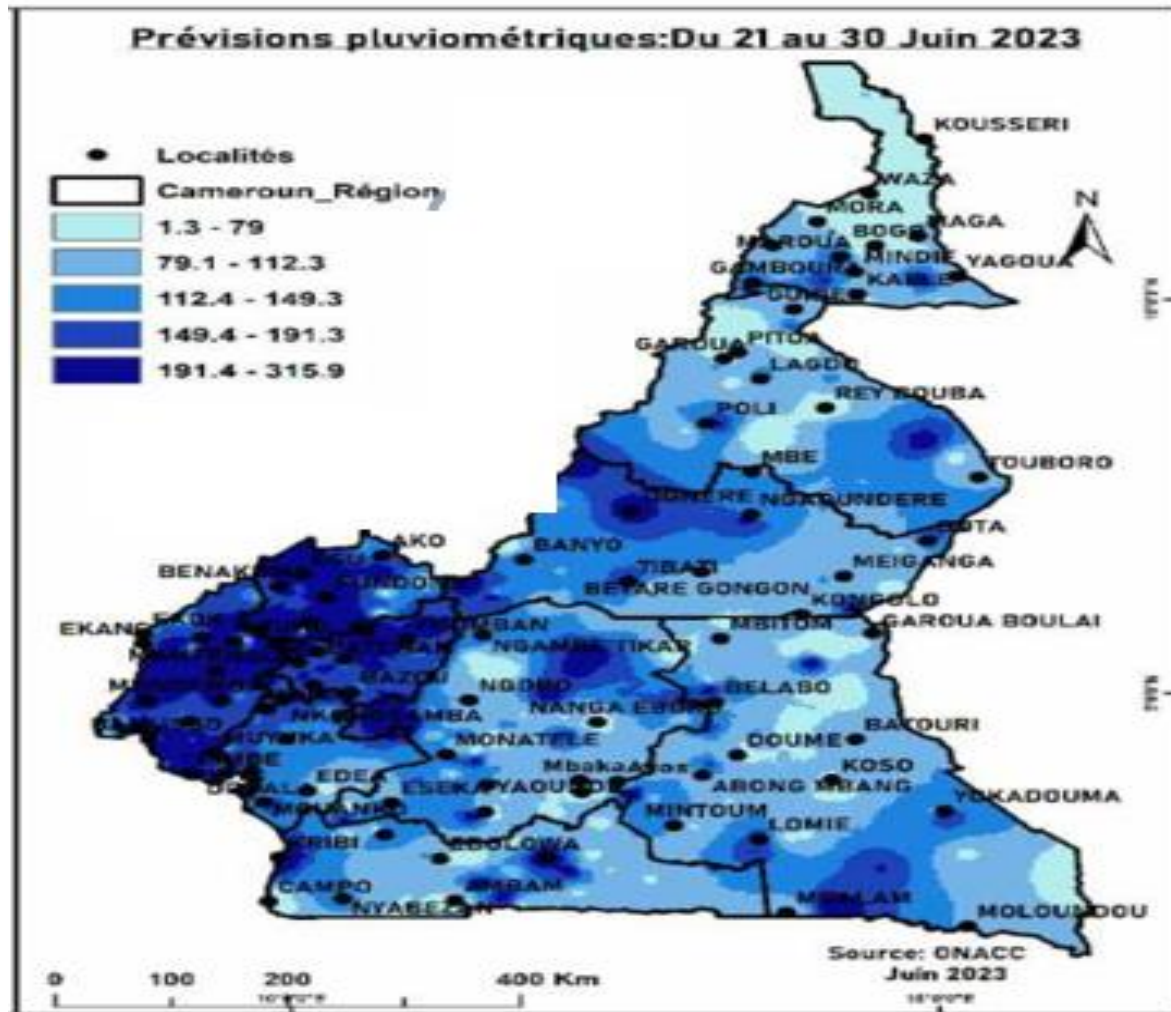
Prévisions pluviométriques:Du 21 au 30 Juin 2023

Localités
Cameroun_Région
1.3 - 79
79.1 - 112.3
112.4 - 149.3
149.4 - 191.3
191.4 - 315.9

N

KOUSSERI
WAZA
MORA
MAGA
MAROUA
BOGO
GAMBOURA
MINDIF
YAGOUA
KAELE
GUIDER
GAROUA
PITOA
LAGDO
REY BOUBA
POLI
MBE
TOUBORO
NGAOUNDERE
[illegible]
BETA
AKO
BANYO
TIBATI
MEIGANGA
BENAKUMA
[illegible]
BETARE GONGON
KONGOLO
EKANG
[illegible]
MBITOM
GAROUA BOULAI
NGAMBE TIKAR
NGORO
BELABO
BAZOU
NKONDJOCK
NDIKINIMEKI
NANGA EBOKO
BATOURI
MUYUKA
MONATELE
DOUME
EDEA
Mbakaa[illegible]
KOSO
DOUALA
ESEKA
YAOUNDE
ABONG MBANG
YOKADOUMA
MOUANKO
MINTOUM
LOMIE
KRIBI
EBOLOWA
CAMPO
AMBAM
NYABEZAN
MBALAM
MOLOUNDOU

Source: ONACC
Juin 2023

0 100 200 400 Km